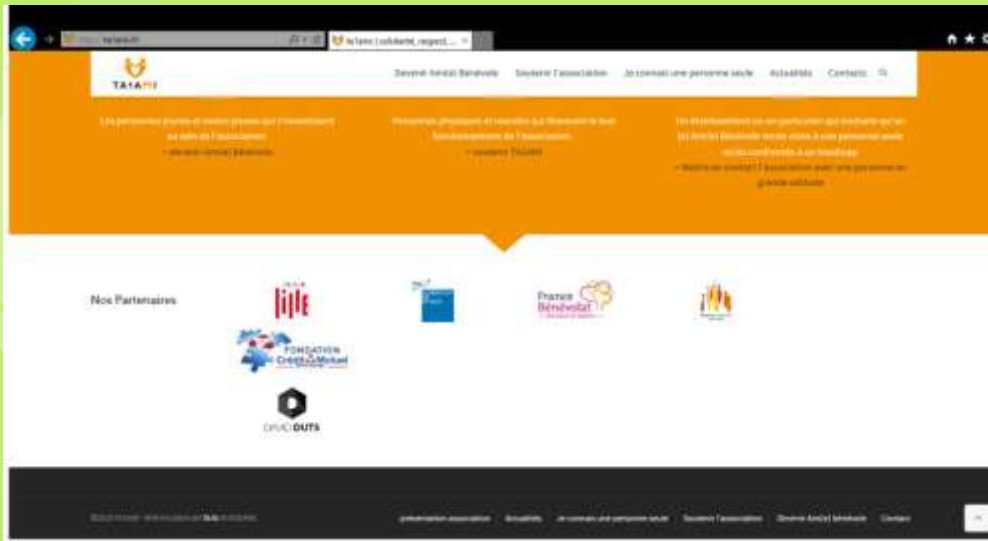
taiami | solidarité, respect... ×

TAIAMI

Devenir Ami(e) Bénévole   Soutenir l'association   Je connais une personne seule   Actualités   Contacts

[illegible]
• devenir Ami(e) Bénévole

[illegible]
• soutenir TAIAMI

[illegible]

Nos Partenaires

Lille

France Bénévolat

FONDATION Crédit Mutuel

DAVID OUTS

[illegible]

présentation association   Actualités   Je connais une personne seule   Soutenir l'association   Devenir Ami(e) bénévole   Contact